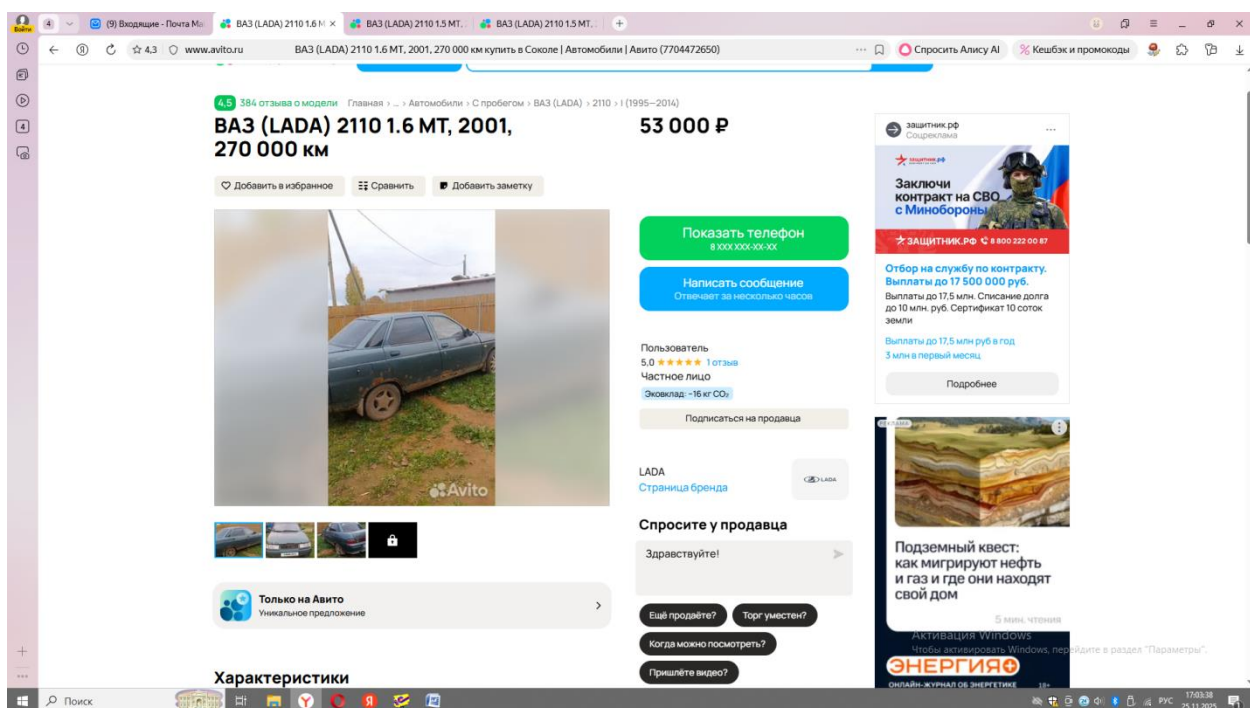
Войти 4 (9) Входящие - Почта Ма ВАЗ (LADA) 2110 1.6 М × ВАЗ (LADA) 2110 1.5 МТ. ВАЗ (LADA) 2110 1.5 МТ.

☆4,3 www.avito.ru ВАЗ (LADA) 2110 1.6 MT, 2001, 270 000 км купить в Соколе | Автомобили | Авито (7704472650) Спросить Алису AI Кешбэк и промокоды

4,5 384 отзыва о модели Главная › ... › Автомобили › С пробегом › ВАЗ (LADA) › 2110 › I (1995—2014)

ВАЗ (LADA) 2110 1.6 MT, 2001, 270 000 км

53 000 ₽

Добавить в избранное Сравнить Добавить заметку

Avito

Показать телефон
8 XXX XXX-XX-XX

Написать сообщение
Отвечает за несколько часов

Пользователь
5.0 ★★★★★ 1 отзыв
Частное лицо
Эковклад: -16 кг $CO_2$

Подписаться на продавца

LADA
Страница бренда

Спросите у продавца

Здравствуйте!

Ещё продаёте? Торг уместен?
Когда можно посмотреть?
Пришлёте видео?

Только на Авито
Уникальное предложение

Характеристики

защитник.рф
Соцреклама

Заключи контракт на СВО с Минобороны

ЗАЩИТНИК.РФ 8 800 222 00 87

Отбор на службу по контракту. Выплаты до 17 500 000 руб.
Выплаты до 17,5 млн. Списание долга до 10 млн. руб. Сертификат 10 соток земли

Выплаты до 17,5 млн руб в год
3 млн в первый месяц

Подробнее

РЕКЛАМА

Подземный квест: как мигрируют нефть и газ и где они находят свой дом

5 мин. чтения

ЭНЕРГИЯ
ОНЛАЙН-ЖУРНАЛ ОБ ЭНЕРГЕТИКЕ

Активация Windows
Чтобы активировать Windows, перейдите в раздел "Параметры".

Поиск

РУС 17:03:38 25.11.2025